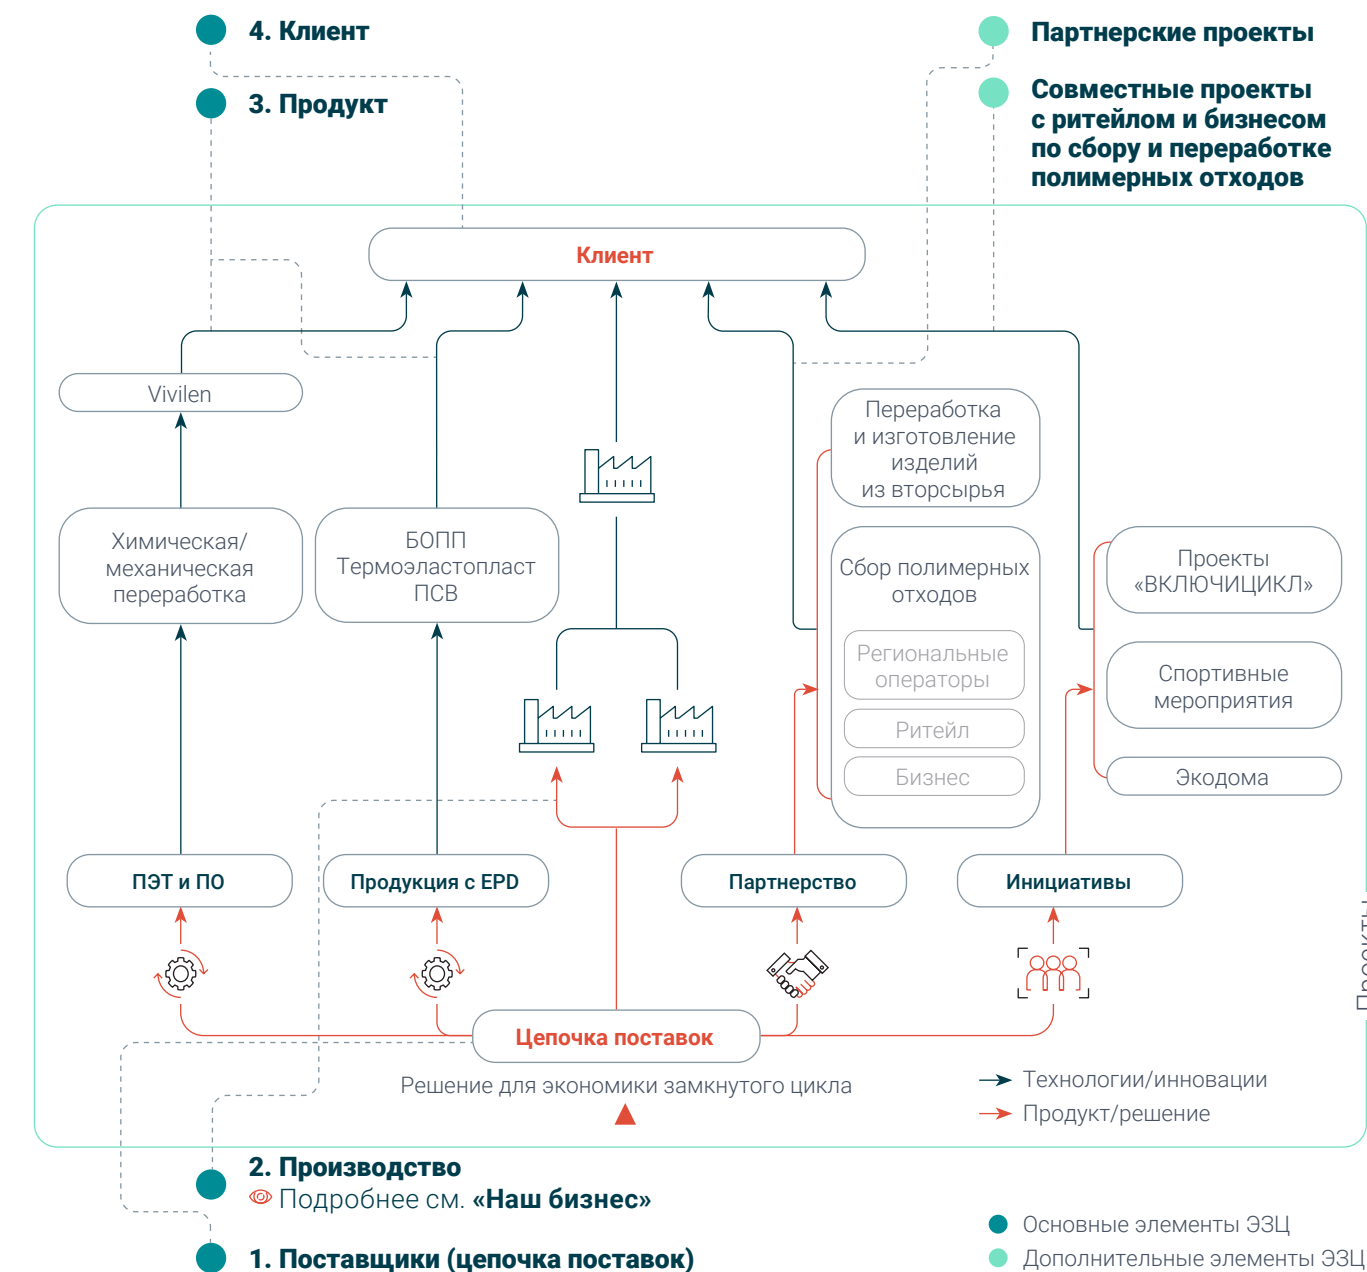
4. Клиент

3. Продукт

Партнерские проекты

Совместные проекты с ритейлом и бизнесом по сбору и переработке полимерных отходов

Клиент

Vivilen

Химическая/ механическая переработка

БОПП Термоэластопласт ПСВ

Переработка и изготовление изделий из вторсырья

Сбор полимерных отходов

Региональные операторы

Ритейл

Бизнес

Проекты «ВКЛЮЧИЦИКЛ»

Спортивные мероприятия

Экодома

ПЭТ и ПО

Продукция с EPD

Партнерство

Инициативы

Цепочка поставок

Решение для экономики замкнутого цикла

Технологии/инновации

Продукт/решение

Проекты

2. Производство

Подробнее см. «Наш бизнес»

1. Поставщики (цепочка поставок)

Основные элементы ЭЗЦ

Дополнительные элементы ЭЗЦ